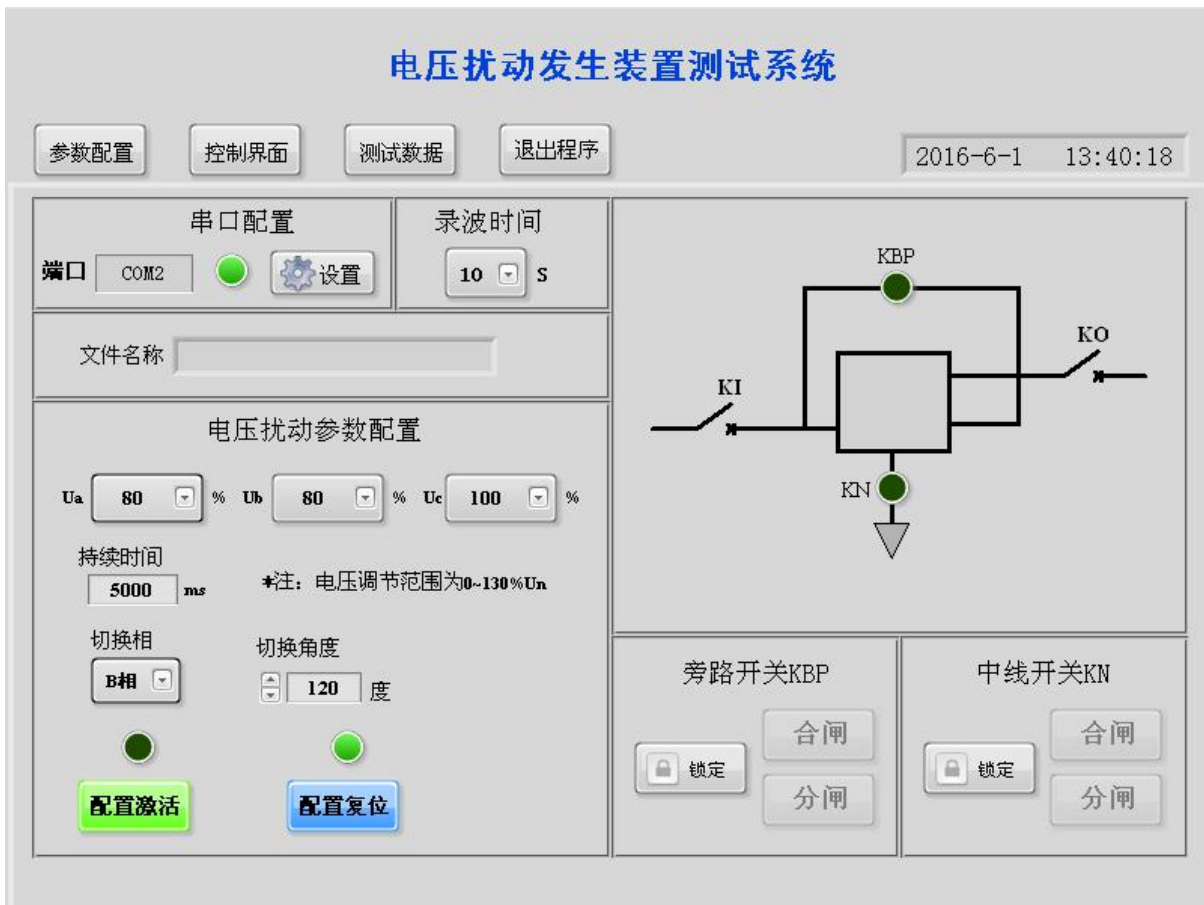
电压扰动发生装置测试系统

参数配置 控制界面 测试数据 退出程序

2016-6-1 13:40:18

串口配置

端口 COM2 设置

录波时间

10 S

文件名称

电压扰动参数配置

Ua 80 % Ub 80 % Uc 100 %

持续时间

5000 ms

*注：电压调节范围为0~130%Un

切换相

B相

切换角度

120 度

配置激活

配置复位

KBP

KO

KI

KN

旁路开关KBP

锁定

合闸

分闸

中线开关KN

锁定

合闸

分闸